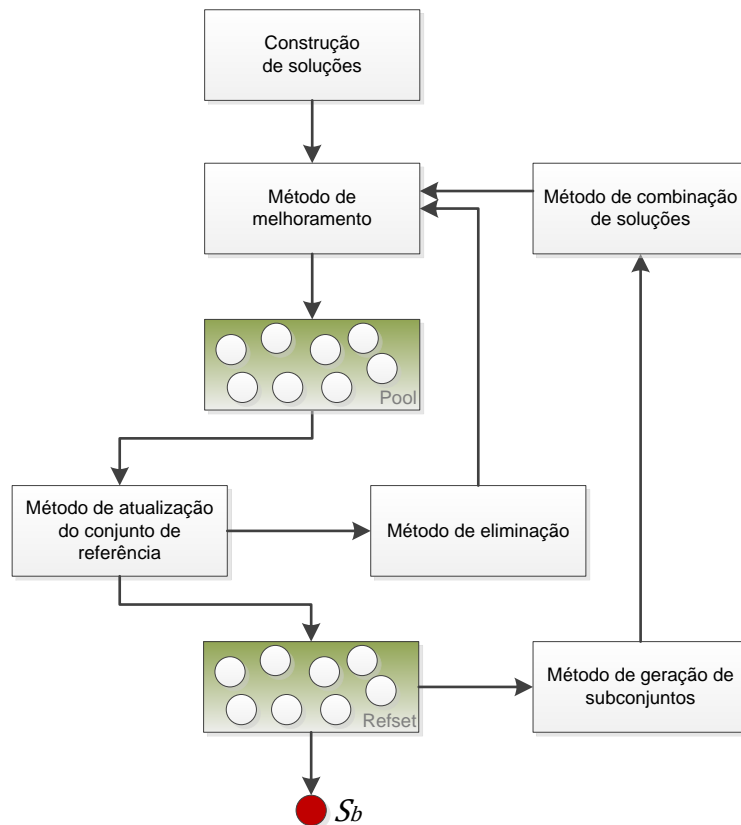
Construção de soluções

Método de melhoramento

Método de combinação de soluções

Pool

Método de atualização do conjunto de referência

Método de eliminação

Refset

Método de geração de subconjuntos

$S_b$